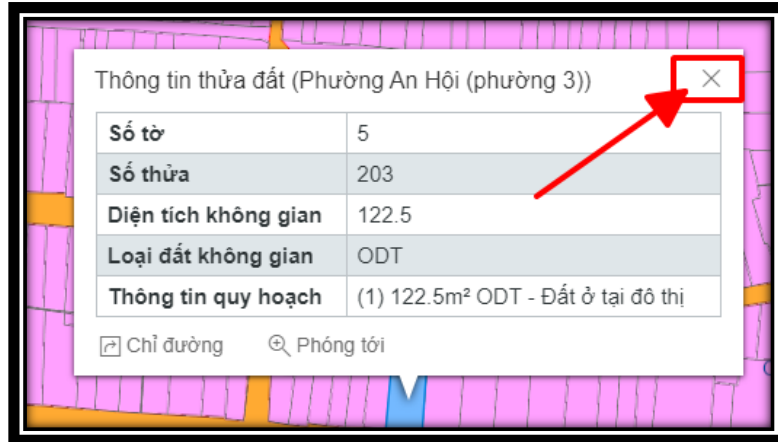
Thông tin thửa đất (Phường An Hội (phường 3))

| Số tờ | 5 |
|---|---|
| Số thửa | 203 |
| Diện tích không gian | 122.5 |
| Loại đất không gian | ODT |
| Thông tin quy hoạch | (1) 122.5m² ODT - Đất ở tại đô thị |

Chỉ đường   Phóng tới